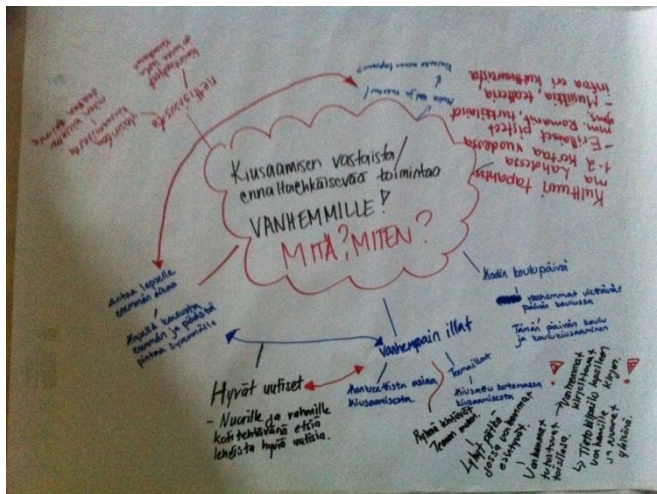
Kiusaamisen vastaista/ ennaltaehkäisevää toimintaa VANHEMMILLE! MITÄ?, MITEN?

Kulttuuri tapahtumia 1-2 kertaa vuodessa
- Erilaiset pisteet ym. Bändit, työpajat ym.
- Musiikkia, teatteria
infoa eri kulttuureista

Netti-sivusto

Vanhempain illat

Kodin koulupäivä
vanhemmat viettävät päivän koulussa
Tämän päivän koulu ja koulukiusaaminen

Hyvät uutiset
- Nuorille ja vanhemmille kotitehtävänä etsiä lehdistä hyviä uutisia.

Konkreettista asiaa kiusaamisesta.

Teemaillat
Aiheena kertomassa kiusaamisesta

Ryhmä keskustelu Teeman mukaan

Lyhyt pätkä joissa vanhemmat esiintyy.

Vanhemmat kirjoittaneet lehtiin

Vanhemmat vitsailevat tilaisuus.

Tieto pitää kertoa kaikille kiusaamisesta ja nuorille.

Arkea lapselle enemmän aikaa

Ainakin kannustaa enemmän ja paikalla tarjotaan tukea

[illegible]